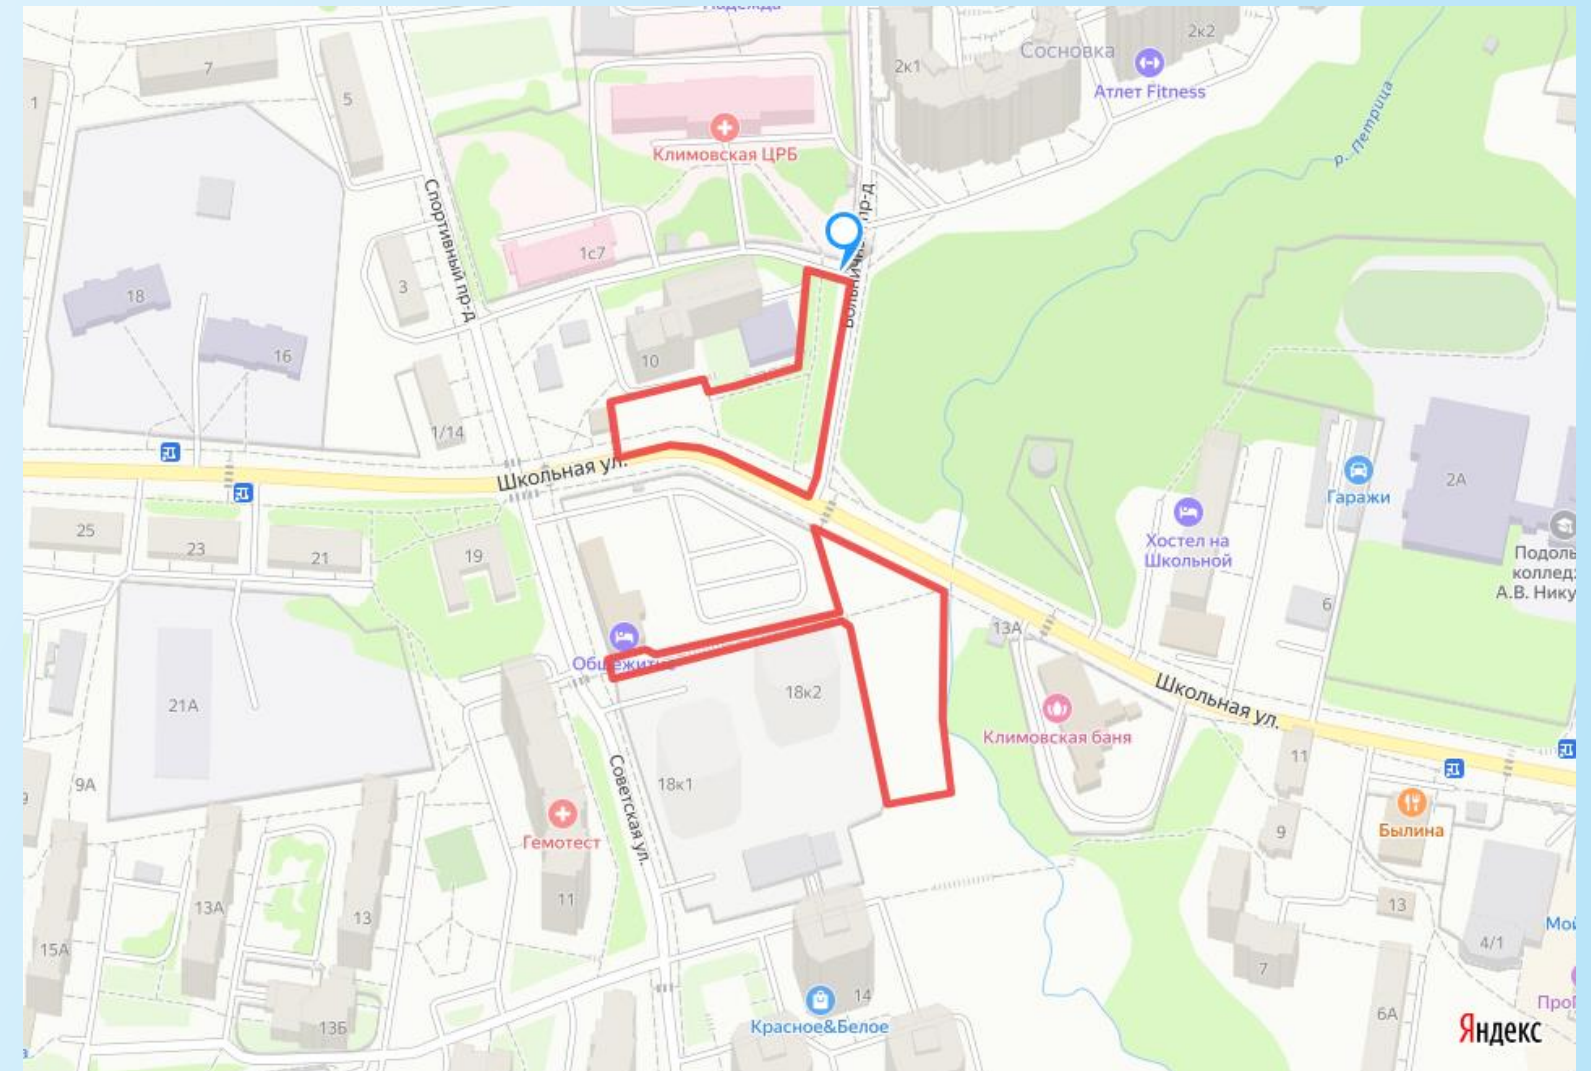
Надежда
7
5
1
2к1
2к2
Сосновка
Атлет Fitness
Климовская ЦРБ
р. Петрица
Спортивный пр-д
Больничный пр-д
1с7
18
3
16
10
1/14
Школьная ул.
25
23
21
19
Гаражи
2А
Хостел на Школьной
Подоль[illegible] коллед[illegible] А.В. Нику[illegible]
6
13А
Общежитие
18к2
Школьная ул.
21А
9А
18к1
Климовская баня
11
Советская ул.
Гемотест
9
Былина
11
13А
13
13
15А
4/1
Мо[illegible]
7
14
13Б
Красное&Белое
6А
Про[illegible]
Яндекс